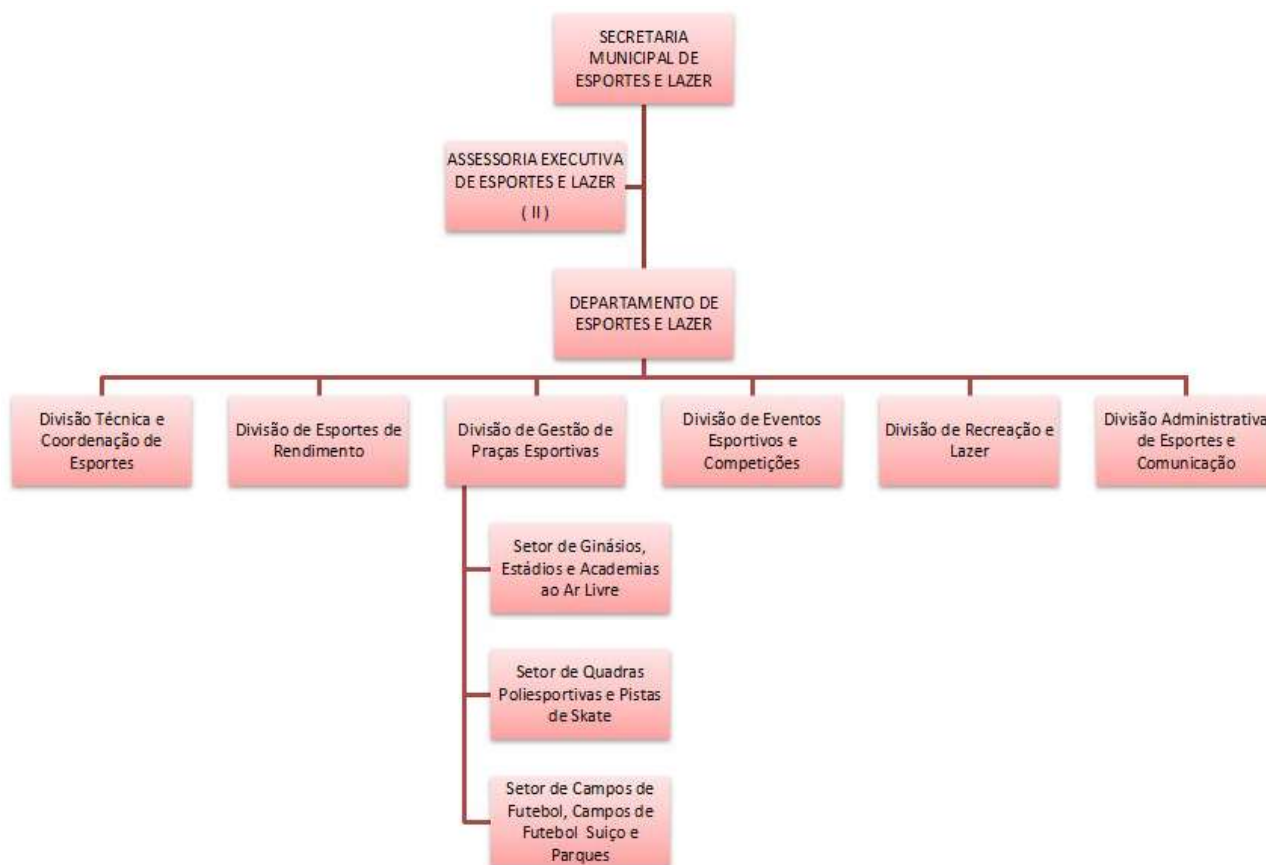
SECRETARIA MUNICIPAL DE ESPORTES E LAZER

ASSESSORIA EXECUTIVA DE ESPORTES E LAZER
( II )

DEPARTAMENTO DE ESPORTES E LAZER

Divisão Técnica e Coordenação de Esportes

Divisão de Esportes de Rendimento

Divisão de Gestão de Praças Esportivas

Divisão de Eventos Esportivos e Competições

Divisão de Recreação e Lazer

Divisão Administrativa de Esportes e Comunicação

Setor de Ginásios, Estádios e Academias ao Ar Livre

Setor de Quadras Poliesportivas e Pistas de Skate

Setor de Campos de Futebol, Campos de Futebol Suiço e Parques